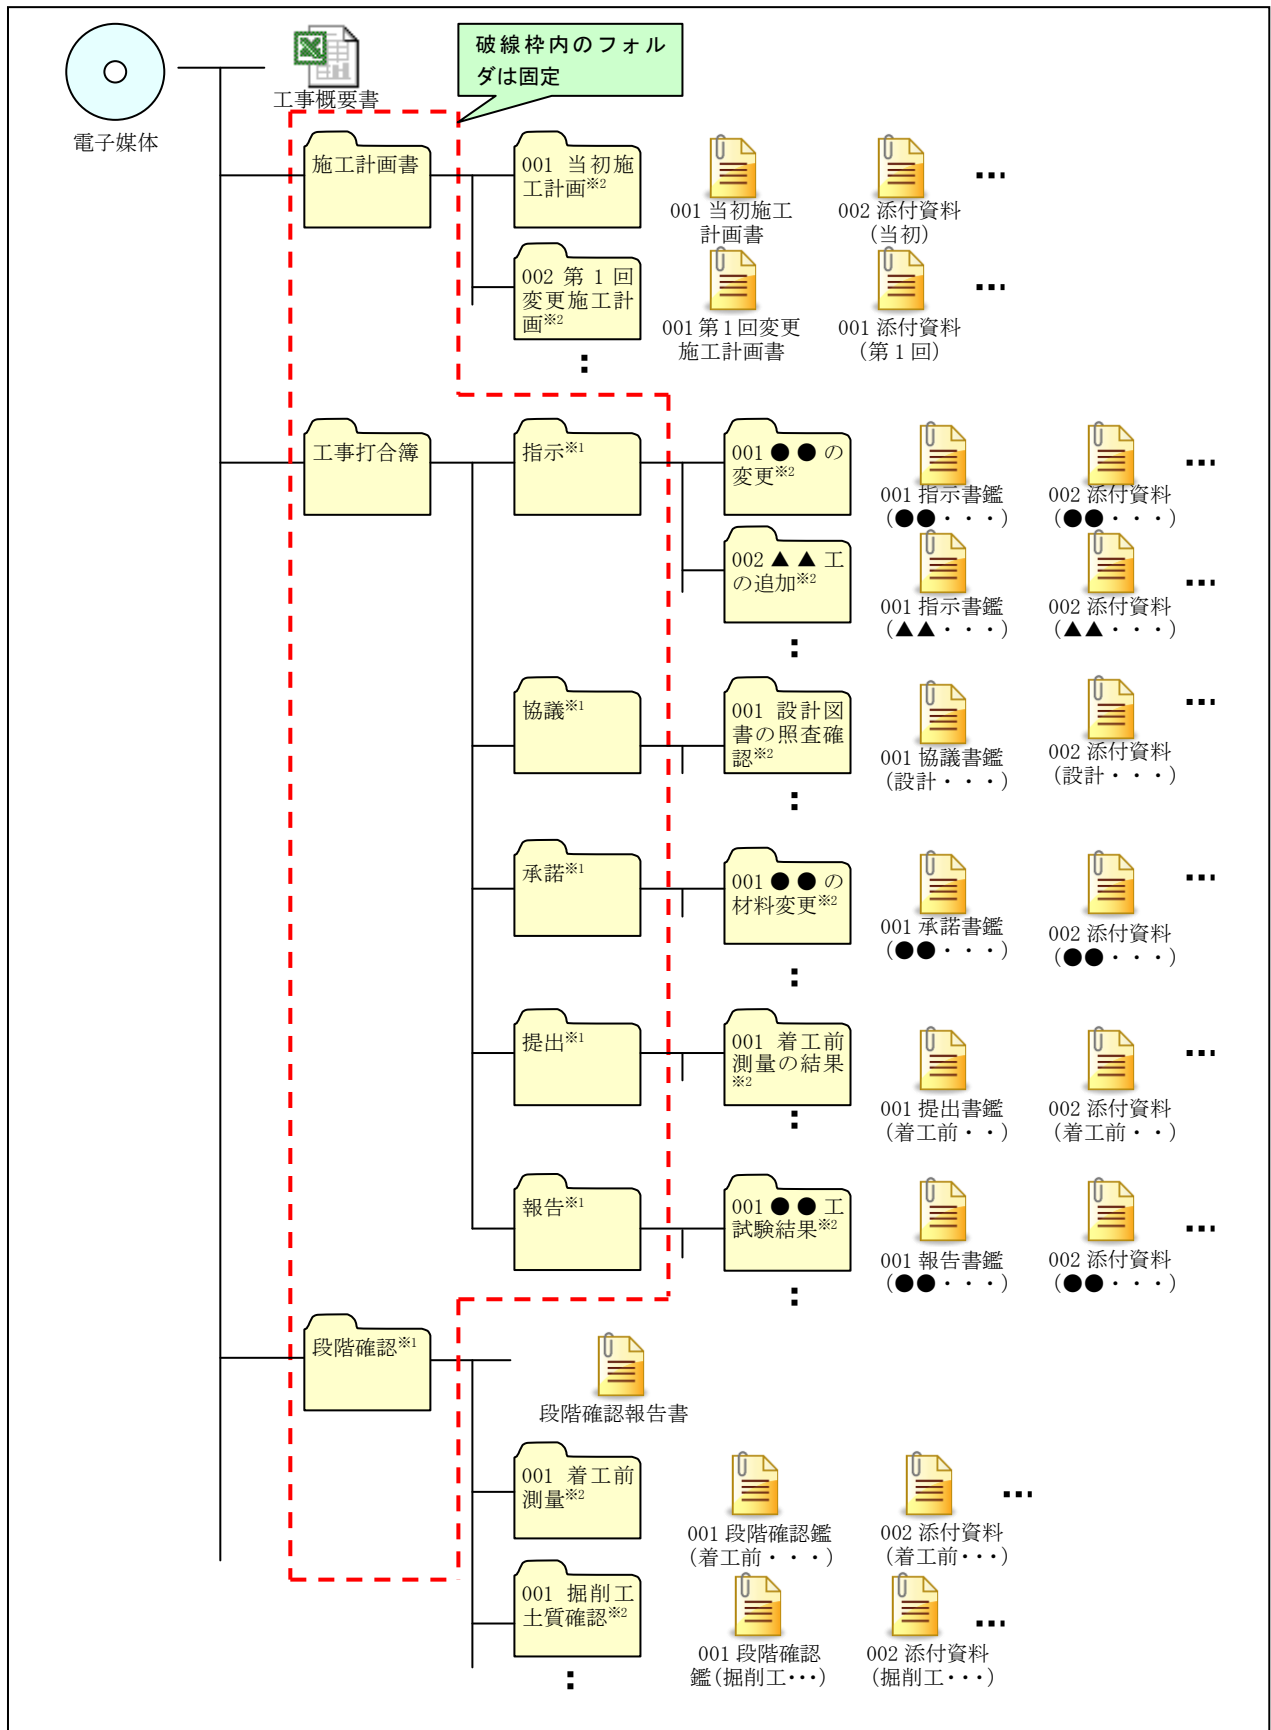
電子媒体

工事概要書

破線枠内のフォルダは固定

施工計画書

001 当初施工計画※2

001 当初施工計画書

002 添付資料（当初）

…

002 第 1 回変更施工計画※2

001 第 1 回変更施工計画書

001 添付資料（第 1 回）

…

:

工事打合簿

指示※1

001 ●●の変更※2

001 指示書鑑（●●・・・）

002 添付資料（●●・・・）

…

002 ▲▲工の追加※2

001 指示書鑑（▲▲・・・）

002 添付資料（▲▲・・・）

…

:

協議※1

001 設計図書の照査確認※2

001 協議書鑑（設計・・・）

002 添付資料（設計・・・）

…

:

承諾※1

001 ●●の材料変更※2

001 承諾書鑑（●●・・・）

002 添付資料（●●・・・）

…

:

提出※1

001 着工前測量の結果※2

001 提出書鑑（着工前・・）

002 添付資料（着工前・・）

…

:

報告※1

001 ●●工試験結果※2

001 報告書鑑（●●・・・）

002 添付資料（●●・・・）

…

:

段階確認※1

段階確認報告書

001 着工前測量※2

001 段階確認鑑（着工前・・・）

002 添付資料（着工前・・・）

…

001 掘削工土質確認※2

001 段階確認鑑（掘削工・・・）

002 添付資料（掘削工・・・）

…

: